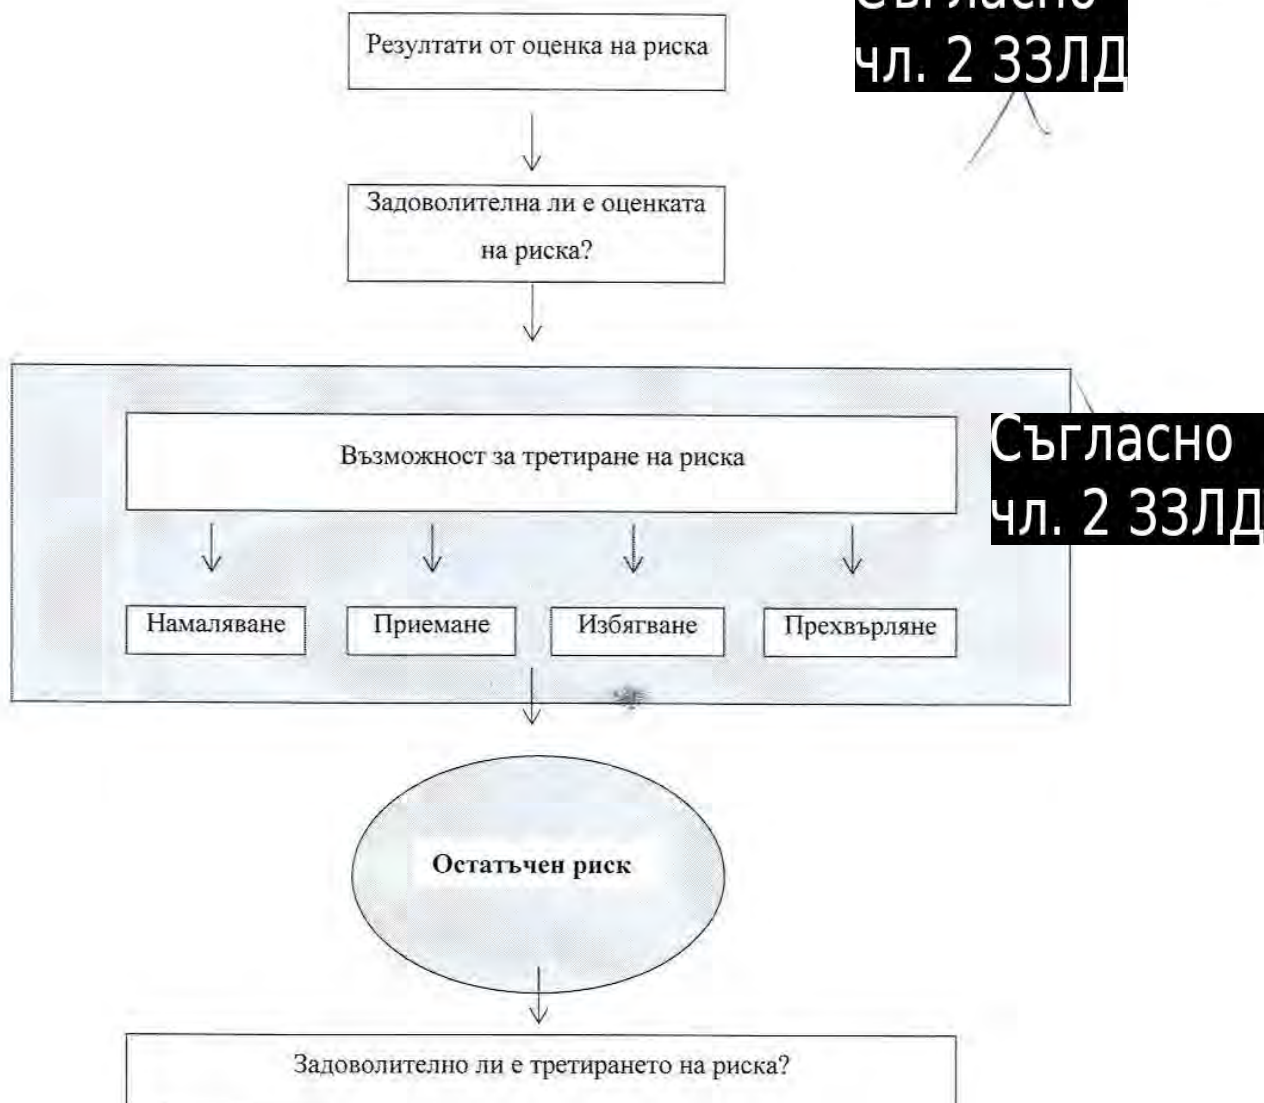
Резултати от оценка на риска

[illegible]
чл. 2 ЗЗЛД

Задоволителна ли е оценката на риска?

Възможност за третиране на риска

Съгласно
чл. 2 ЗЗЛД

Намаляване

Приемане

Избягване

Прехвърляне

Остатъчен риск

Задоволително ли е третирането на риска?